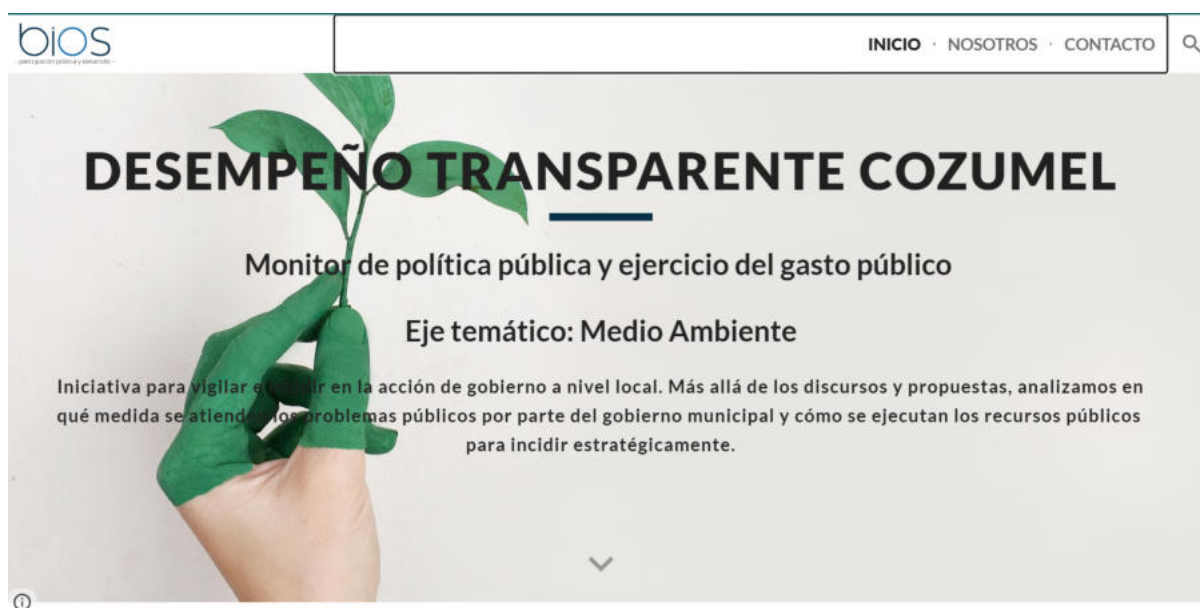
biOS
participación política y desarrollo

INICIO · NOSOTROS · CONTACTO

DESEMPEÑO TRANSPARENTE COZUMEL

Monitor de política pública y ejercicio del gasto público

Eje temático: Medio Ambiente

Iniciativa para vigilar e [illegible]ir en la acción de gobierno a nivel local. Más allá de los discursos y propuestas, analizamos en qué medida se atiend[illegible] problemas públicos por parte del gobierno municipal y cómo se ejecutan los recursos públicos para incidir estratégicamente.